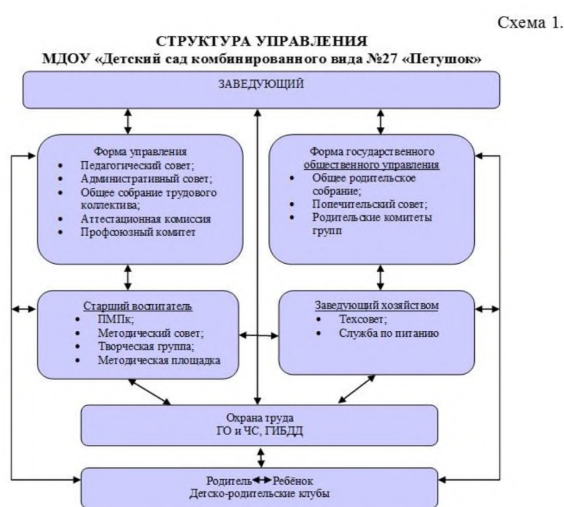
Схема 1.

СТРУКТУРА УПРАВЛЕНИЯ
МДОУ «Детский сад комбинированного вида №27 «Петушок»

ЗАВЕДУЮЩИЙ

Форма управления
- Педагогический совет;
- Административный совет;
- Общее собрание трудового коллектива;
- Аттестационная комиссия
- Профсоюзный комитет

Форма государственного общественного управления
- Общее родительское собрание;
- Попечительский совет;
- Родительские комитеты групп

Старший воспитатель
- ПМПк;
- Методический совет;
- Творческая группа;
- Методическая площадка

Заведующий хозяйством
- Техсовет;
- Служба по питанию

Охрана труда
ГО и ЧС, ГИБДД

Родитель ↔ Ребёнок
Детско-родительские клубы